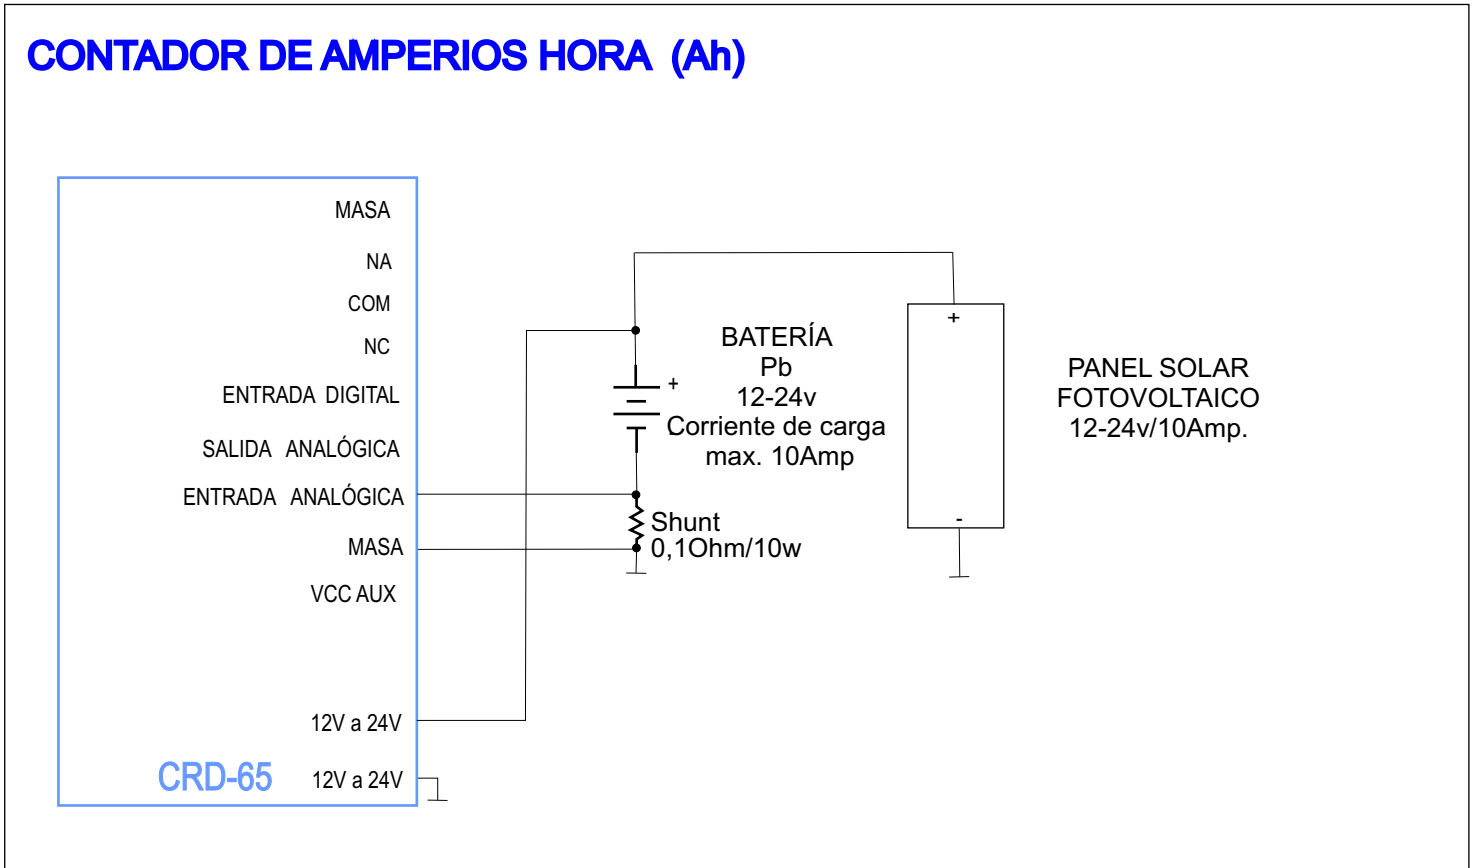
CONTADOR DE AMPERIOS HORA (Ah)

MASA

NA

COM

NC

ENTRADA DIGITAL

SALIDA ANALÓGICA

ENTRADA ANALÓGICA

MASA

VCC AUX

12V a 24V

CRD-65

12V a 24V

+

BATERÍA
Pb
12-24v
Corriente de carga
max. 10Amp

Shunt
0,1Ohm/10w

+

-

PANEL SOLAR
FOTOVOLTAICO
12-24v/10Amp.